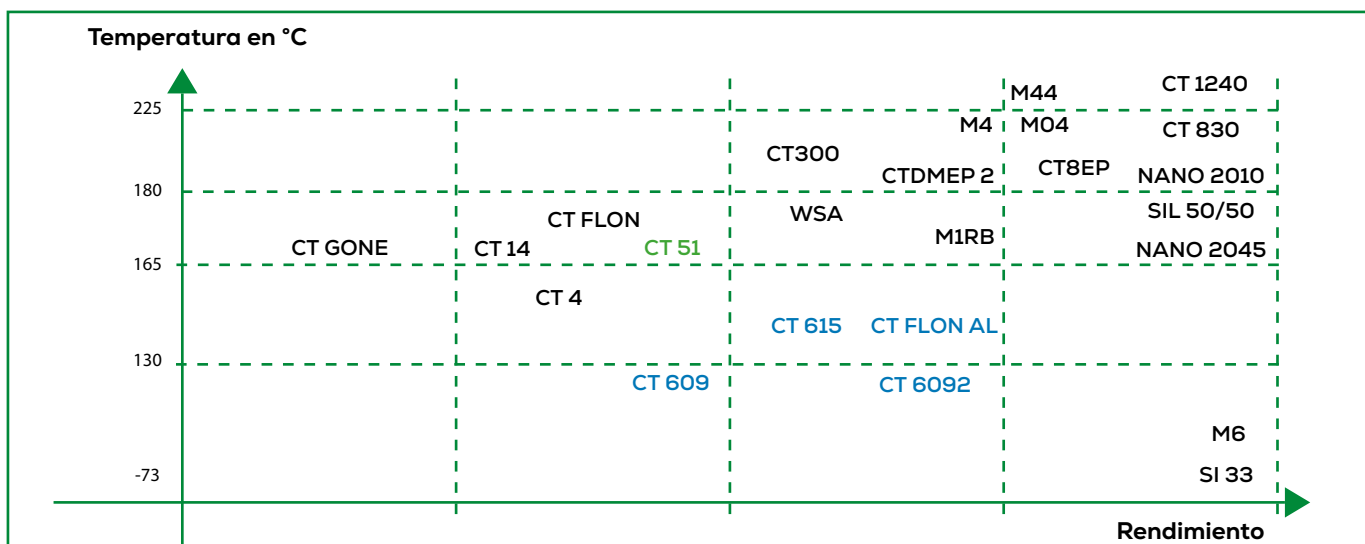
Temperatura en °C

225
180
165
130
-73

M44
CT 1240
M4
M04
CT 830
CT300
CTDMEP 2
CT8EP
NANO 2010
CT FLON
WSA
SIL 50/50
CT GONE
CT 14
CT 51
M1RB
NANO 2045
CT 4
CT 615
CT FLON AL
CT 609
CT 6092
M6
SI 33

Rendimiento